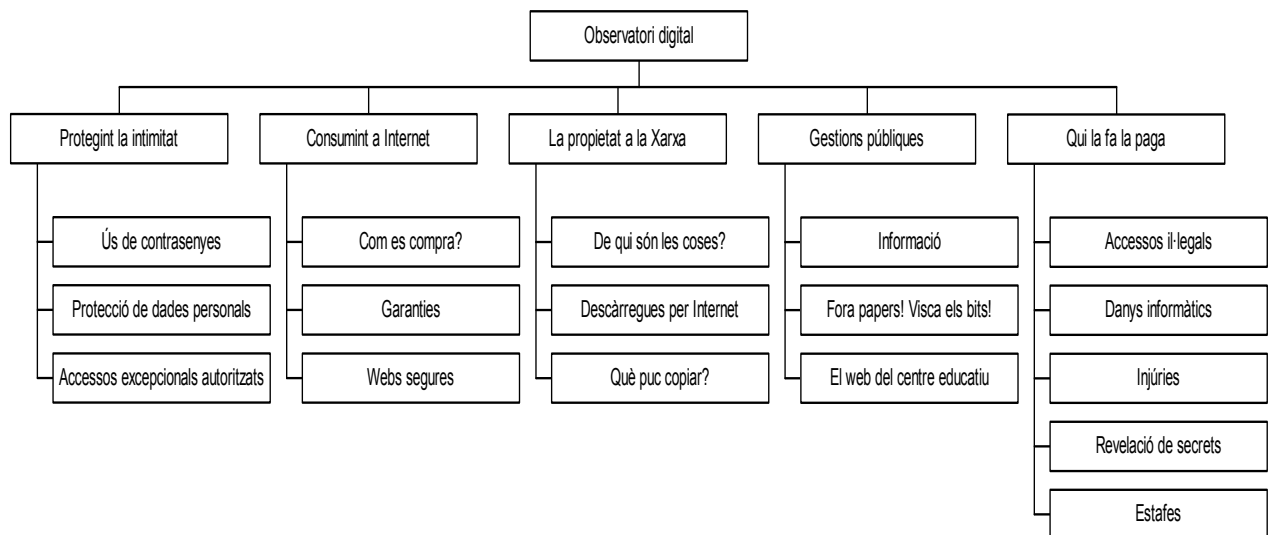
Observatori digital

Protegint la intimitat

Ús de contrasenyes

Protecció de dades personals

Accessos excepcionals autoritzats

Consumint a Internet

Com es compra?

Garanties

Webs segures

La propietat a la Xarxa

De qui són les coses?

Descàrregues per Internet

Què puc copiar?

Gestions públiques

Informació

Fora papers! Visca els bits!

El web del centre educatiu

Qui la fa la paga

Accessos il·legals

Danys informàtics

Injúries

Revelació de secrets

Estafes